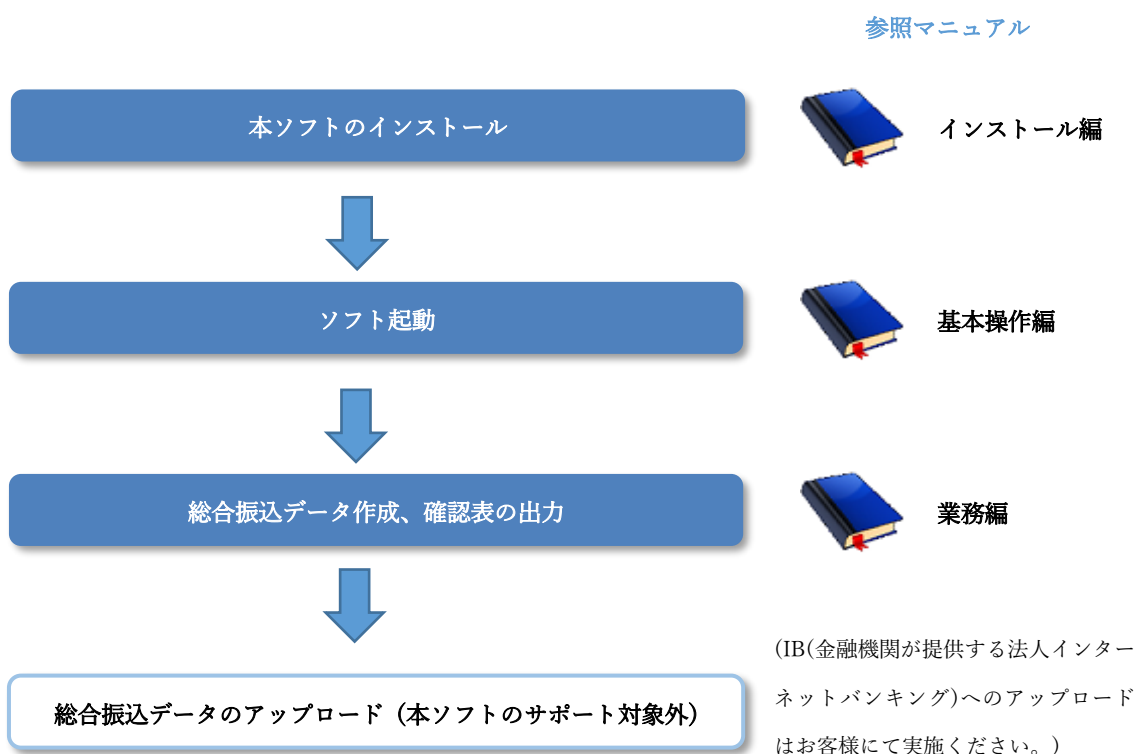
参照マニュアル

本ソフトのインストール

インストール編

ソフト起動

基本操作編

総合振込データ作成、確認表の出力

業務編

総合振込データのアップロード（本ソフトのサポート対象外）

(IB(金融機関が提供する法人インターネットバンキング)へのアップロードはお客様にて実施ください。)